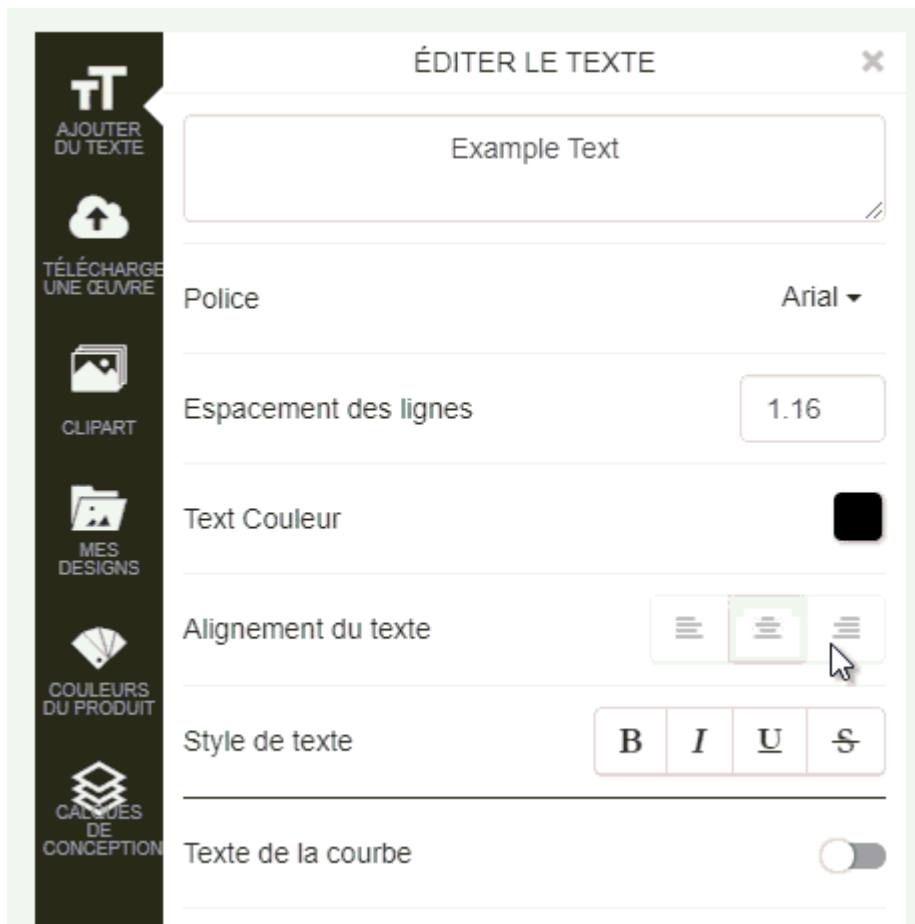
AJOUTER DU TEXTE

TÉLÉCHARGE UNE ŒUVRE

CLIPART

MES DESIGNS

COULEURS DU PRODUIT

CALQUES DE CONCEPTION

ÉDITER LE TEXTE

×

Example Text

Police

Arial

Espacement des lignes

1.16

Text Couleur

Alignement du texte

Style de texte

B I U S

Texte de la courbe